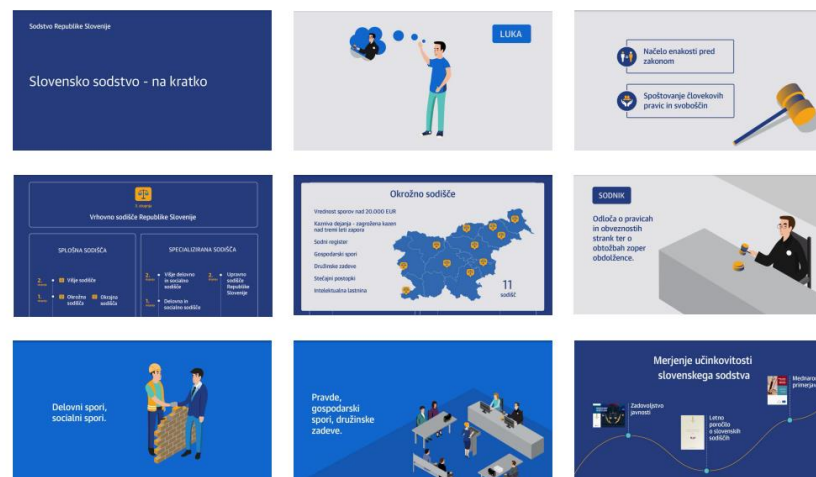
Sodstvo Republike Slovenije

Slovensko sodstvo - na kratko

LUKA

Načelo enakosti pred zakonom

Spoštovanje človekovih pravic in svoboščin

3. stopnja

Vrhovno sodišče Republike Slovenije

SPLOŠNA SODIŠČA

2. stopnja Višje sodišče

1. stopnja Okrožna sodišča Okrajna sodišča

SPECIALIZIRANA SODIŠČA

2. stopnja Višje delovno in socialno sodišče

2. stopnja Upravno sodišče Republike Slovenije

1. stopnja Delovna in socialna sodišča

Okrožno sodišče

Vrednost sporov nad 20.000 EUR

Kazniva dejanja - zagrožena kazen nad tremi leti zapora

Sodni register

Gospodarski spori

Družinske zadeve

Stečajni postopki

Intelektualna lastnina

11 sodišč

SODNIK

Odloča o pravicah in obveznostih strank ter o obtožbah zoper obdolžence.

Delovni spori, socialni spori.

Pravde, gospodarski spori, družinske zadeve.

Merjenje učinkovitosti slovenskega sodstva

Zadovoljstvo javnosti

Letno poročilo o slovenskih sodiščih

Mednaro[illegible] primerja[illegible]